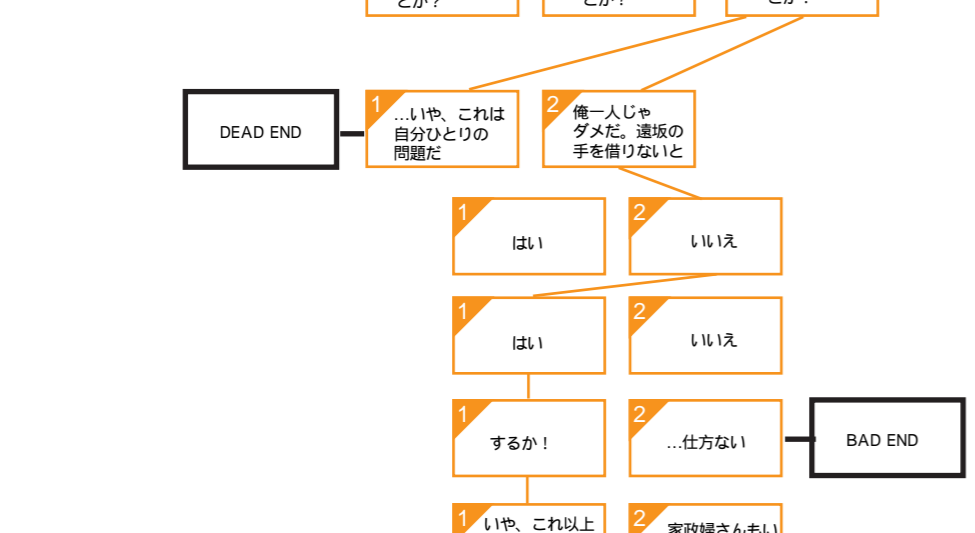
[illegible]とか？

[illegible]とか？

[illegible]とか？

DEAD END

1
…いや、これは自分ひとりの問題だ

2
俺一人じゃダメだ。遠坂の手を借りないと

1
はい

2
いいえ

1
はい

2
いいえ

1
するか！

2
…仕方ない

BAD END

1
いや、これ以上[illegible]

2
家政婦さんもい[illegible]